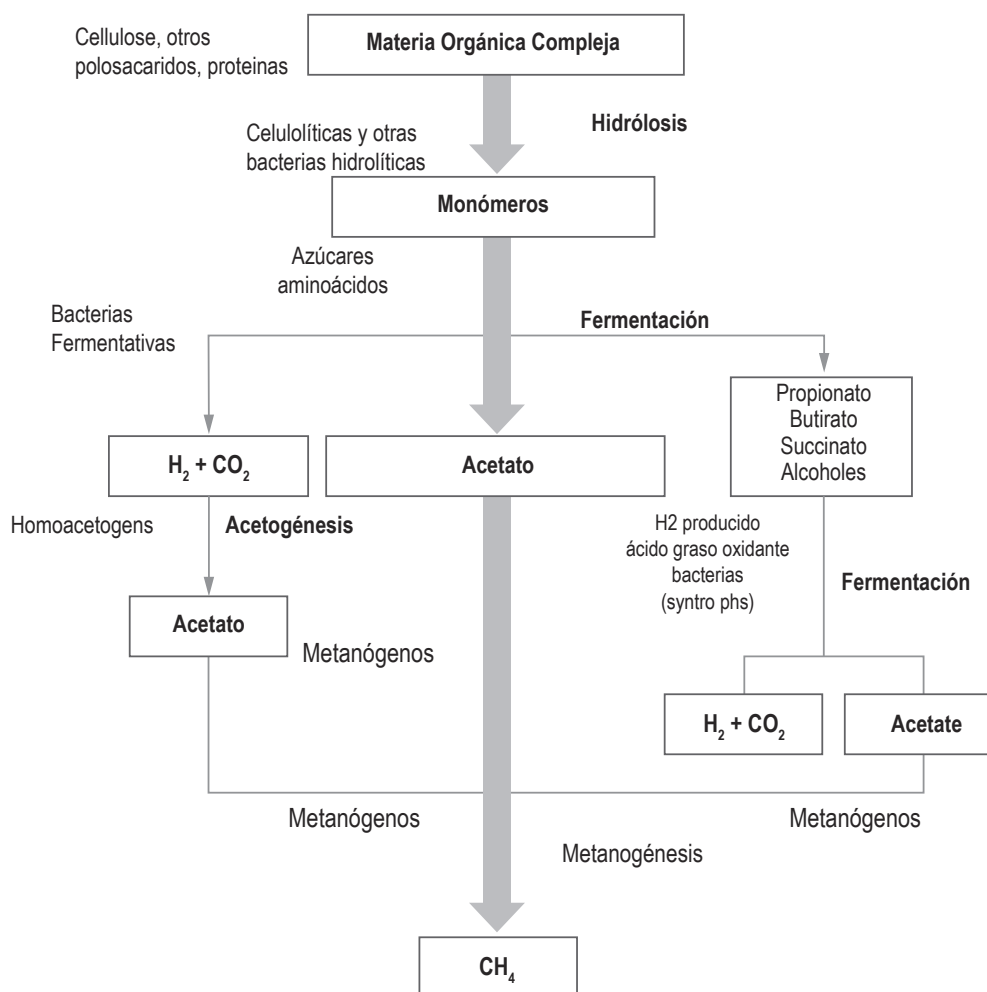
Cellulose, otros polosacaridos, proteinas

Materia Orgánica Compleja

Hidrólosis

Celulolíticas y otras bacterias hidrolíticas

Monómeros

Azúcares aminoácidos

Bacterias Fermentativas

Fermentación

Propionato
Butirato
Succinato
Alcoholes

$H_2 + CO_2$

Acetato

Homoacetogens

Acetogénesis

H2 producido ácido graso oxidante bacterias (syntro phs)

Fermentación

Acetato

Metanógenos

$H_2 + CO_2$

Acetate

Metanógenos

Metanógenos

Metanogénesis

$CH_4$